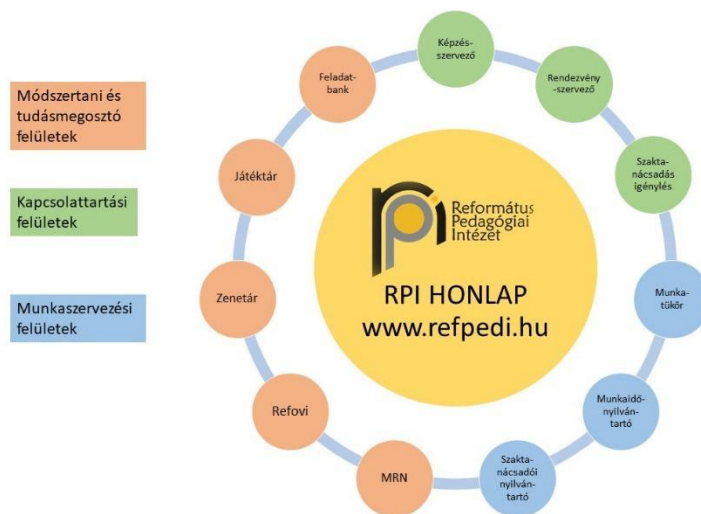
Módszertani és tudásmegosztó felületek

Kapcsolattartási felületek

Munkaszervezési felületek

Képzés-szervező

Rendezvény-szervező

Szakta-nácsadás igénylés

Munka-tükör

Munkaidő-nyilván-tartó

Szakta-nácsadói nyilván-tartó

MRN

Refovi

Zenetár

Játéktár

Feladat-bank

Református Pedagógiai Intézet

RPI HONLAP
www.refpedi.hu